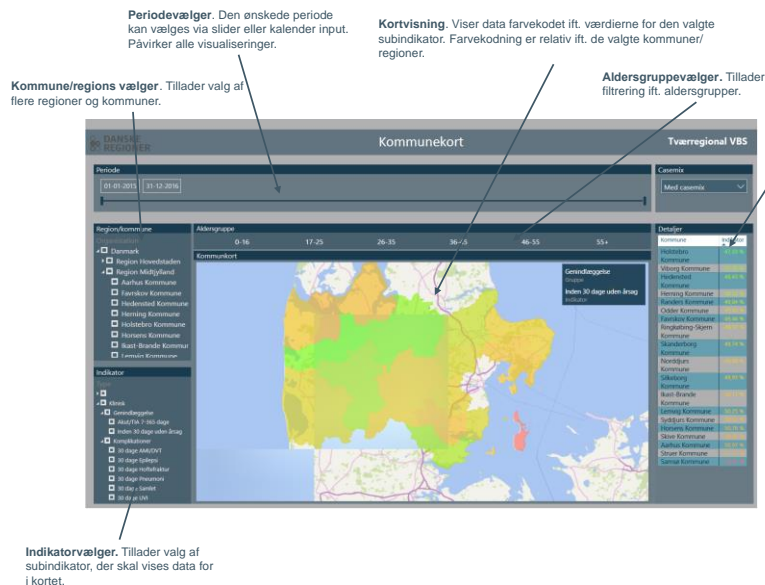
**Periodevælger**. Den ønskede periode kan vælges via slider eller kalender input. Påvirker alle visualiseringer.

**Kortvisning**. Viser data farvekodet ift. værdierne for den valgte subindikator. Farvekodning er relativ ift. de valgte kommuner/ regioner.

**Kommune/regions vælger**. Tillader valg af flere regioner og kommuner.

**Aldersgruppevælger.** Tillader filtrering ift. aldersgrupper.

DANSKE REGIONER

Kommunekort

Tværregional VBS

Periode

01-01-2015

31-12-2016

Casemix

Med casemix

Region/kommune

Danmark

Region Hovedstaden

Region Midtjylland

Aarhus Kommune

Favrskov Kommune

Hedensted Kommune

Herning Kommune

Holstebro Kommune

Horsens Kommune

Ikast-Brande Kommune

Lemvig Kommune

Aldersgruppe

0-16

17-25

26-35

36-45

46-55

55+

Kommunekort

Genindlæggelse

Inden 30 dage uden årsag

Indikator

Detaljer

Kommune

Indikator

Holstebro Kommune

Viborg Kommune

Hedensted Kommune

Herning Kommune

Randers Kommune

Odder Kommune

Favrskov Kommune

Ringkøbing-Skjern Kommune

Skanderborg Kommune

Norddjurs Kommune

Silkeborg Kommune

Ikast-Brande Kommune

Lemvig Kommune

Syddjurs Kommune

Horsens Kommune

Skive Kommune

Aarhus Kommune

Struer Kommune

Samsø Kommune

Indikator

Klinik

Genindlæggelse

Akut/DA 7-365 dage

Inden 30 dage uden årsag

Komplikationer

30 dage AMI/DVT

30 dage Epilepsi

30 dage Hoftefraktur

30 dage Pneumoni

30 dage i alt

30 dage UVI

**Indikatorvælger.** Tillader valg af subindikator, der skal vises data for i kortet.